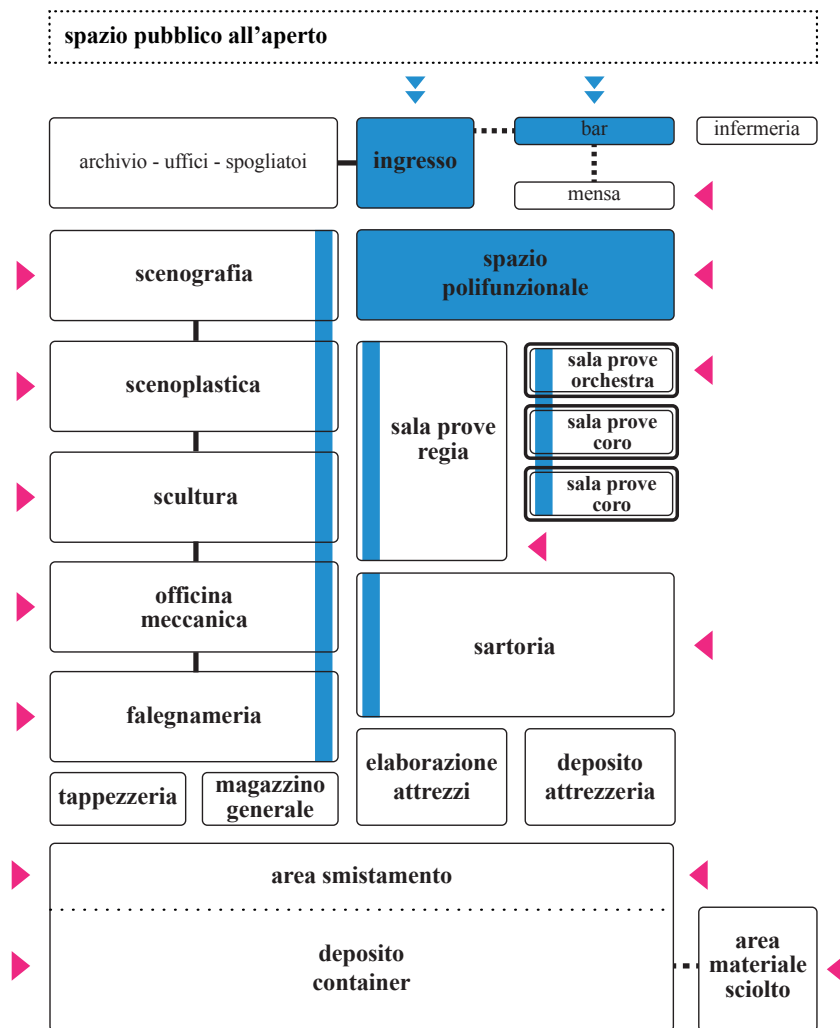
spazio pubblico all’aperto

archivio - uffici - spogliatoi

ingresso

bar

infermeria

mensa

scenografia

spazio polifunzionale

scenoplastica

sala prove regia

sala prove orchestra

sala prove coro

sala prove coro

scultura

officina meccanica

sartoria

falegnameria

tappezzeria

magazzino generale

elaborazione attrezzi

deposito attrezzeria

area smistamento

deposito container

area materiale sciolto